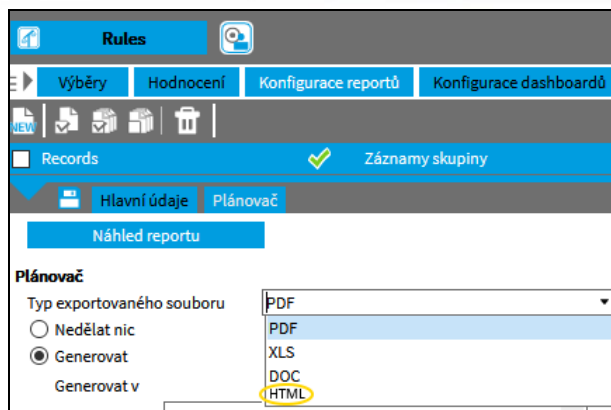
Rules

Výběry | Hodnocení | Konfigurace reportů | Konfigurace dashboardů

NEW

Records

Záznamy skupiny

Hlavní údaje | Plánovač

Náhled reportu

Plánovač

Typ exportovaného souboru PDF

Nedělat nic

Generovat

Generovat v

PDF
XLS
DOC
HTML